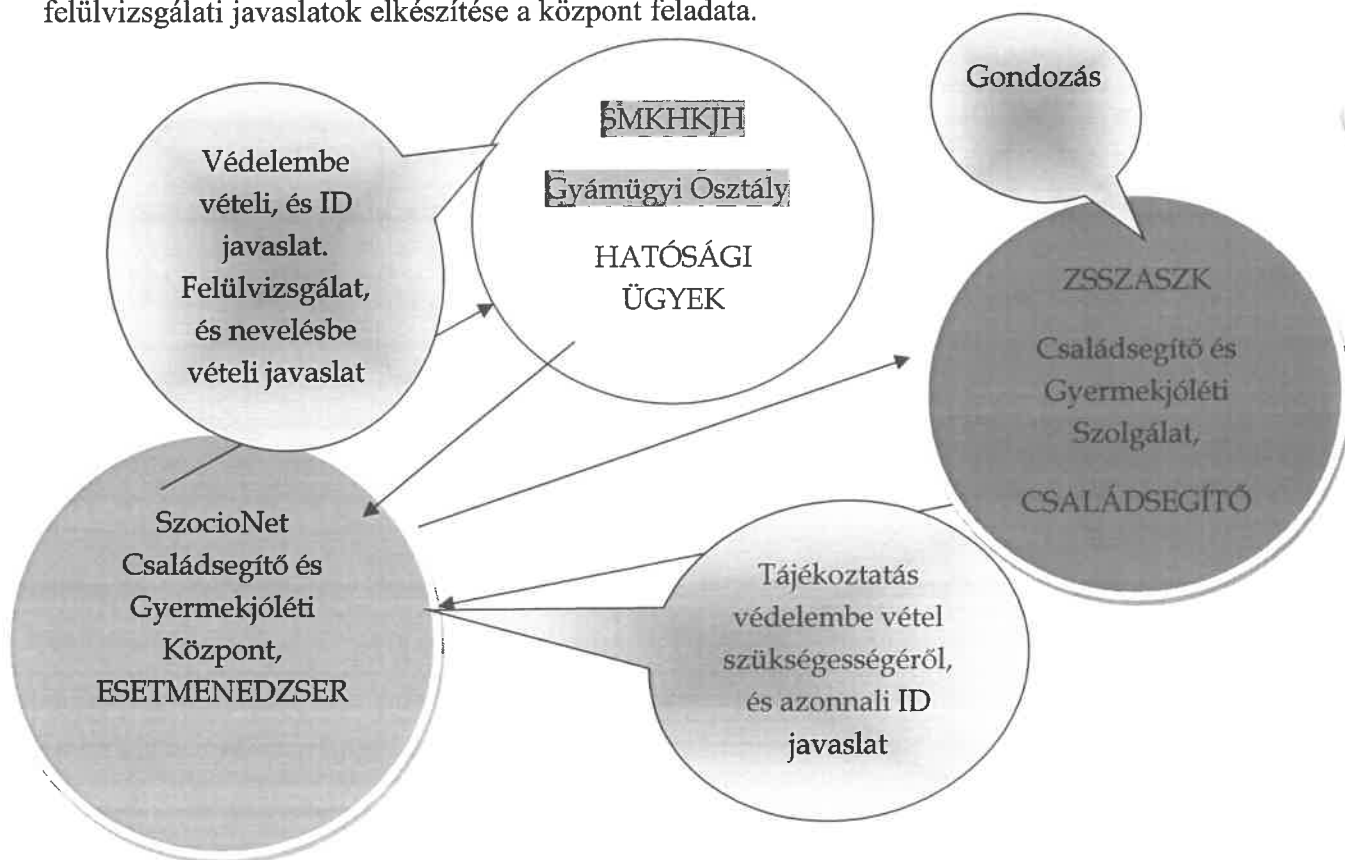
felülvizsgálati javaslatok elkészítése a központ feladata.

Védelembe vételi, és ID javaslat. Felülvizsgálat, és nevelésbe vételi javaslat

SMKHKJH

Gyámügyi Osztály

HATÓSÁGI ÜGYEK

Gondozás

ZSSZASZK

Családsegítő és Gyermekjóléti Szolgálat,

CSALÁDSEGÍTŐ

SzocioNet Családsegítő és Gyermekjóléti Központ, ESETMENEDZSER

Tájékoztatás védelembe vétel szükségességéről, és azonnali ID javaslat